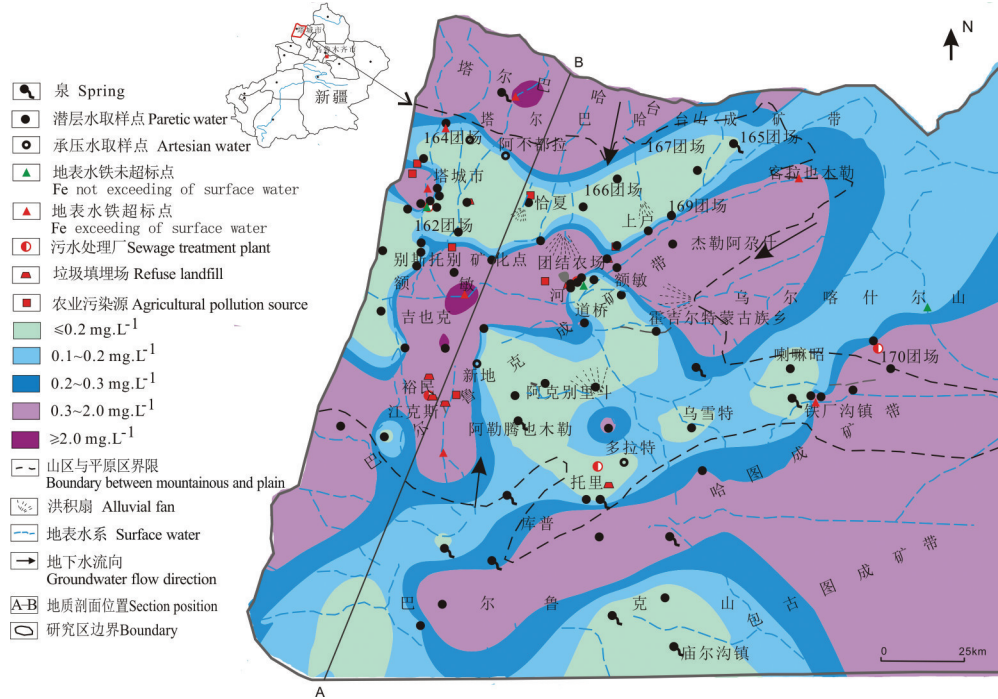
新疆
乌鲁木齐市

N

泉 Spring
潜层水取样点 Paretic water
承压水取样点 Artesian water
地表水铁未超标点
Fe not exceeding of surface water
地表水铁超标点
Fe exceeding of surface water
污水处理厂Sewage treatment plant
垃圾填埋场 Refuse landfill
农业污染源 Agricultural pollution source
≤0.2 mg.L$^{-1}$
0.1~0.2 mg.L$^{-1}$
0.2~0.3 mg.L$^{-1}$
0.3~2.0 mg.L$^{-1}$
≥2.0 mg.L$^{-1}$
山区与平原区界限
Boundary between mountainous and plain
洪积扇 Alluvial fan
地表水系 Surface water
地下水流向
Groundwater flow direction
A-B 地质剖面位置Section position
研究区边界Boundary

B
塔 尔 巴 哈 台 山 成 矿 带
164团场
塔 尔 巴 哈
阿不都拉
167团场
165团场
塔城市
166团场
恰夏
169团场
喀拉也木勒
162团场
上户
杰勒阿尕什
别斯托别
矿化点
团结农场
额
河
额敏
带
乌 尔 喀 什 尔 山
敏
吉也克
道桥
布吉尔特蒙古族乡
成
克
新地
喇嘛昭
170团场
裕民
江克斯
阿克别里斗
乌雪特
铁厂沟镇
带
巴
阿勒腾也木勒
矿
多拉特
成
托里
哈
图
库普
成
矿
带
巴 尔 鲁 克 山 包 古 图
庙尔沟镇
0
25km
A